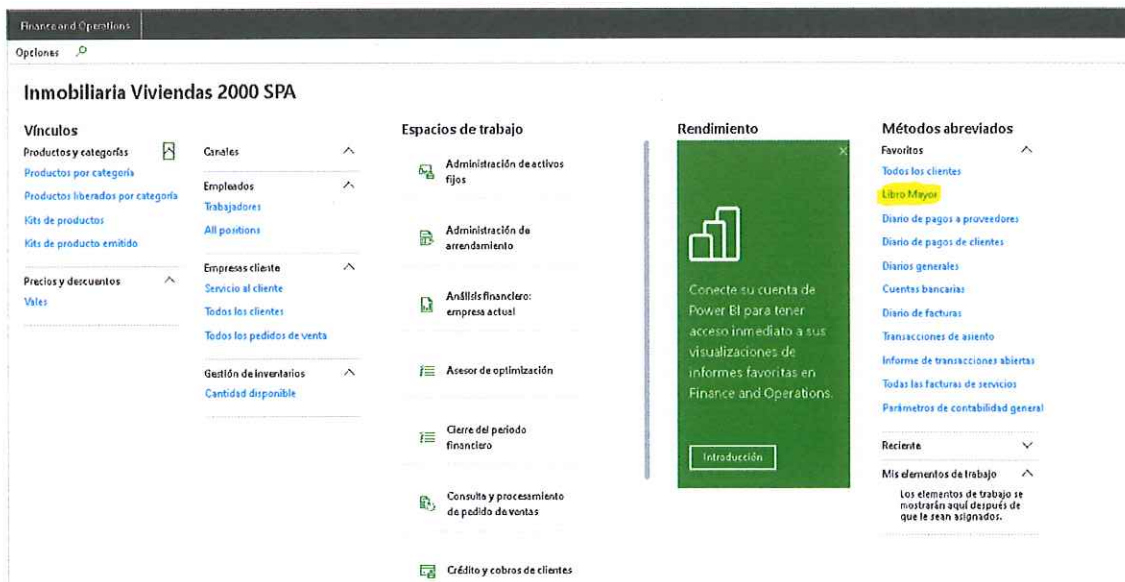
Finance and Operations

Opciones

Inmobiliaria Viviendas 2000 SPA

Vínculos

Productos y categorías
Productos por categoría
Productos liberados por categoría
Kits de productos
Kits de producto emitido

Precios y descuentos
Vales

Canales

Empleados
Trabajadores
All positions

Empresas cliente
Servicio al cliente
Todos los clientes
Todos los pedidos de venta

Gestión de inventarios
Cantidad disponible

Espacios de trabajo

Administración de activos fijos

Administración de arrendamiento

Análisis financiero: empresa actual

Asesor de optimización

Cierre del periodo financiero

Consulta y procesamiento de pedido de ventas

Crédito y cobros de clientes

Rendimiento

Conecte su cuenta de Power BI para tener acceso inmediato a sus visualizaciones de informes favoritas en Finance and Operations.

Introducción

Métodos abreviados

Favoritos
Todos los clientes
Libro Mayor
Diario de pagos a proveedores
Diario de pagos de clientes
Diarios generales
Cuentas bancarias
Diario de facturas
Transacciones de asiento
Informe de transacciones abiertas
Todas las facturas de servicios
Parámetros de contabilidad general

Reciente

Mis elementos de trabajo
Los elementos de trabajo se mostrarán aquí después de que le sean asignados.